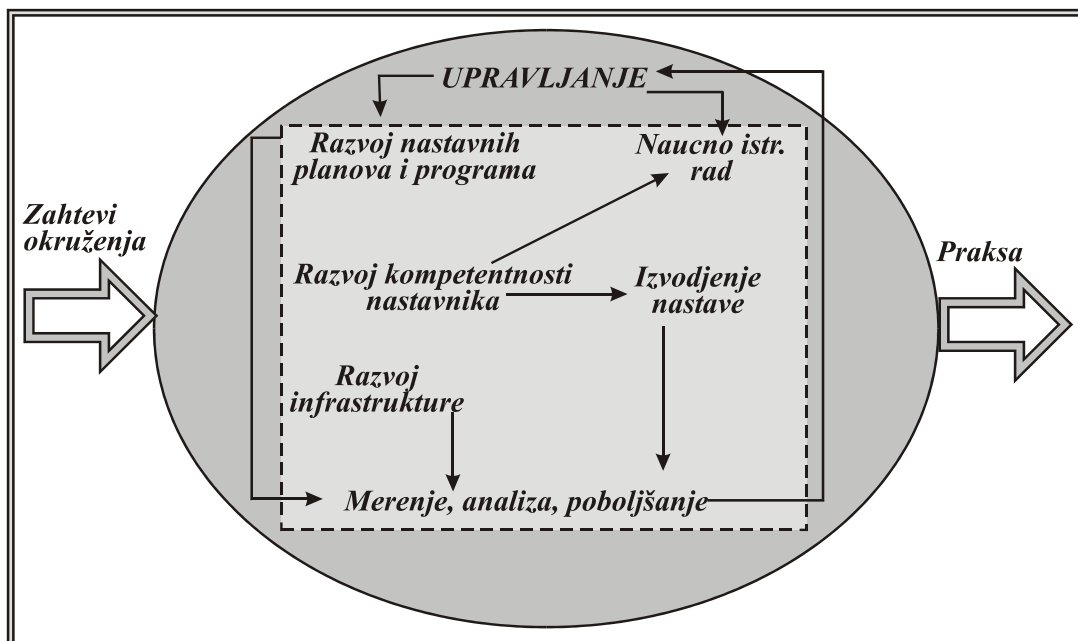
UPRAVLJANJE

Razvoj nastavnih planova i programa

Naucno istr. rad

Zahtevi okruženja

Razvoj kompetentnosti nastavnika

Izvodjenje nastave

Praksa

Razvoj infrastrukture

Merenje, analiza, poboljšanje